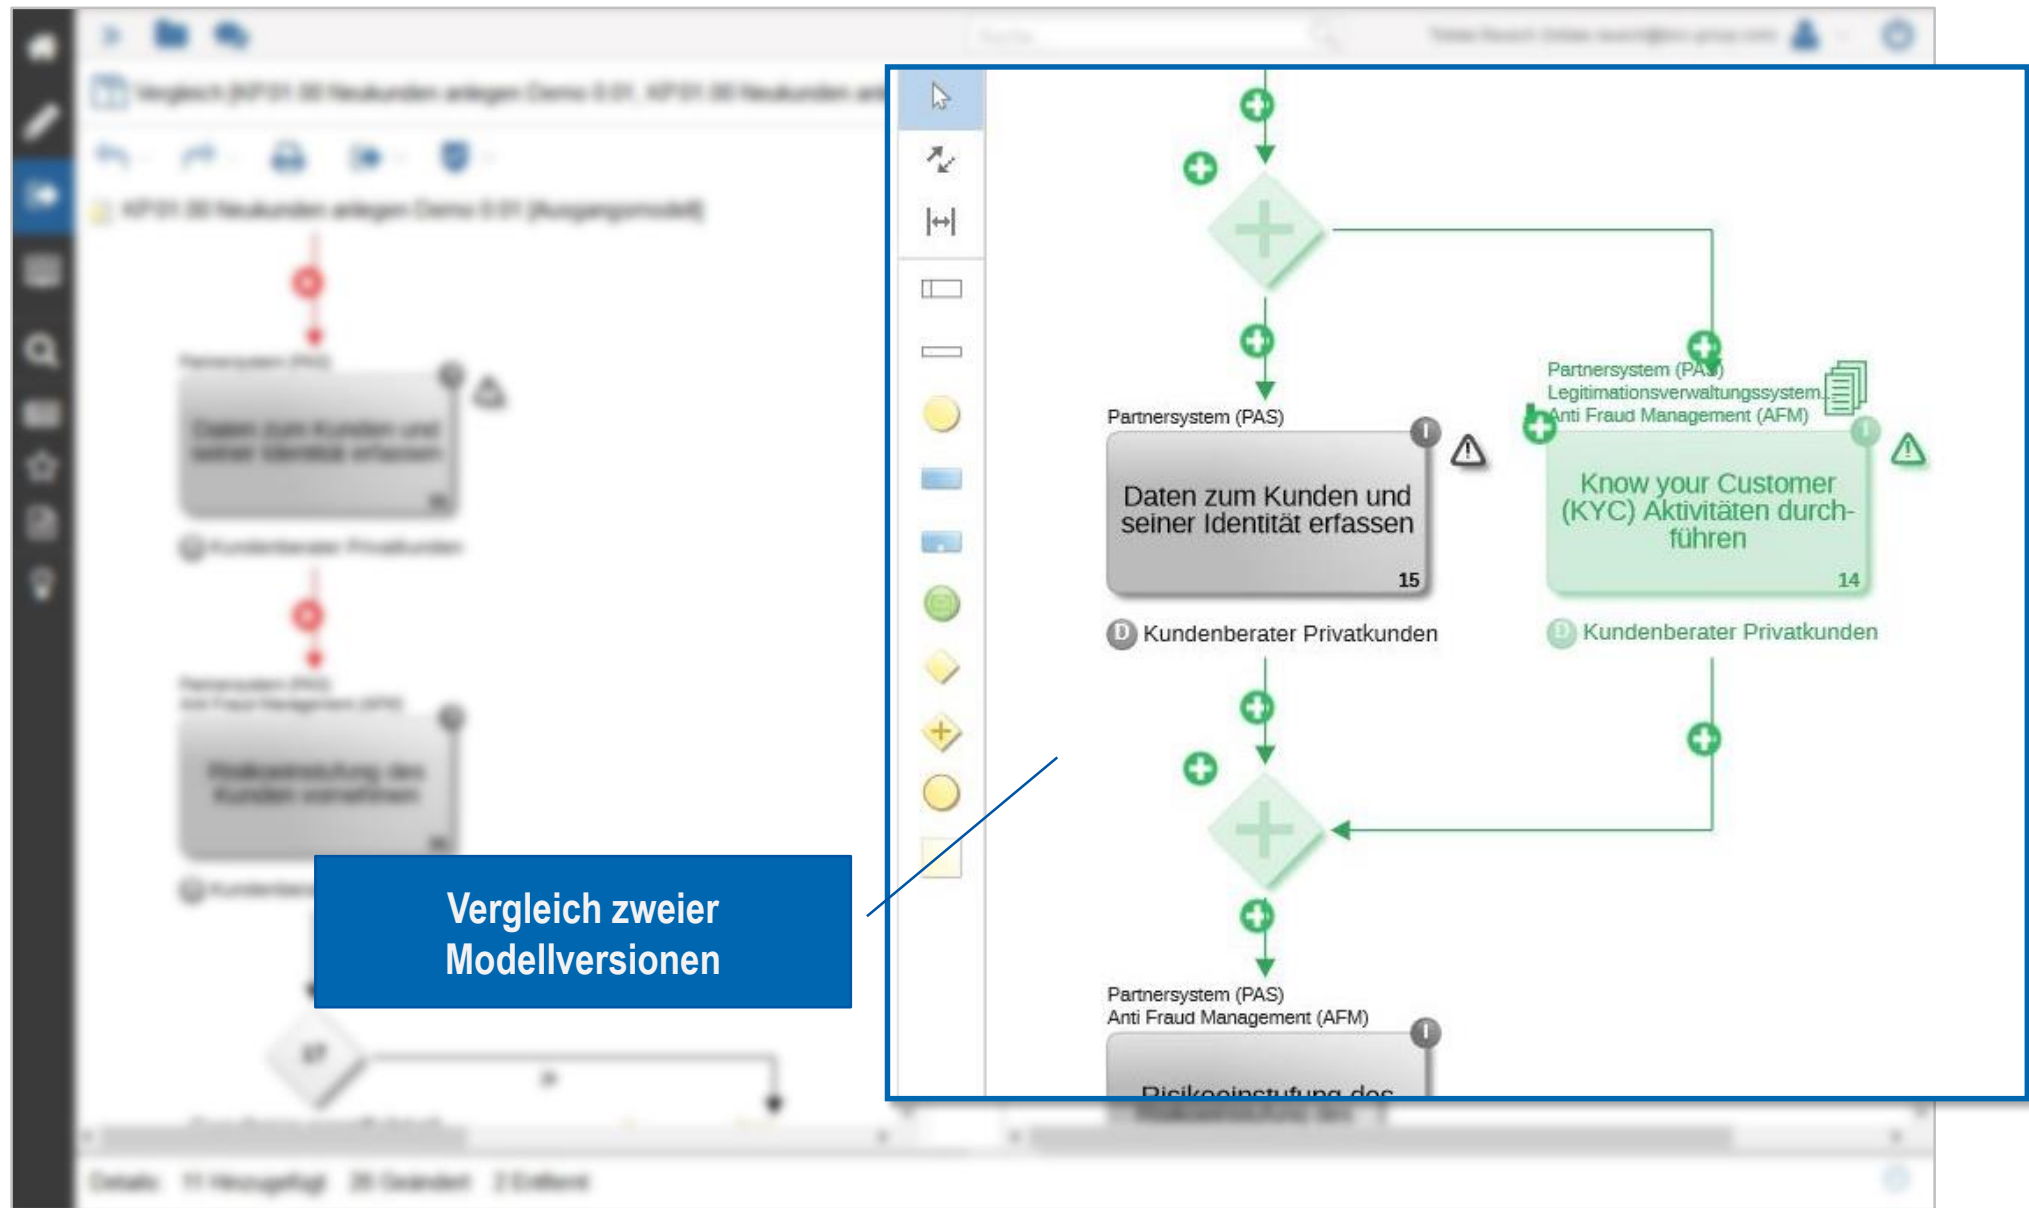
Partnersystem (PAS)

Daten zum Kunden und seiner Identität erfassen

15

Kundenberater Privatkunden

Partnersystem (PAS)
Legitimationsverwaltungssystem...
Anti Fraud Management (AFM)

Know your Customer (KYC) Aktivitäten durchführen

14

Kundenberater Privatkunden

Partnersystem (PAS)
Anti Fraud Management (AFM)

Risikoeinstufung des

Vergleich zweier Modellversionen